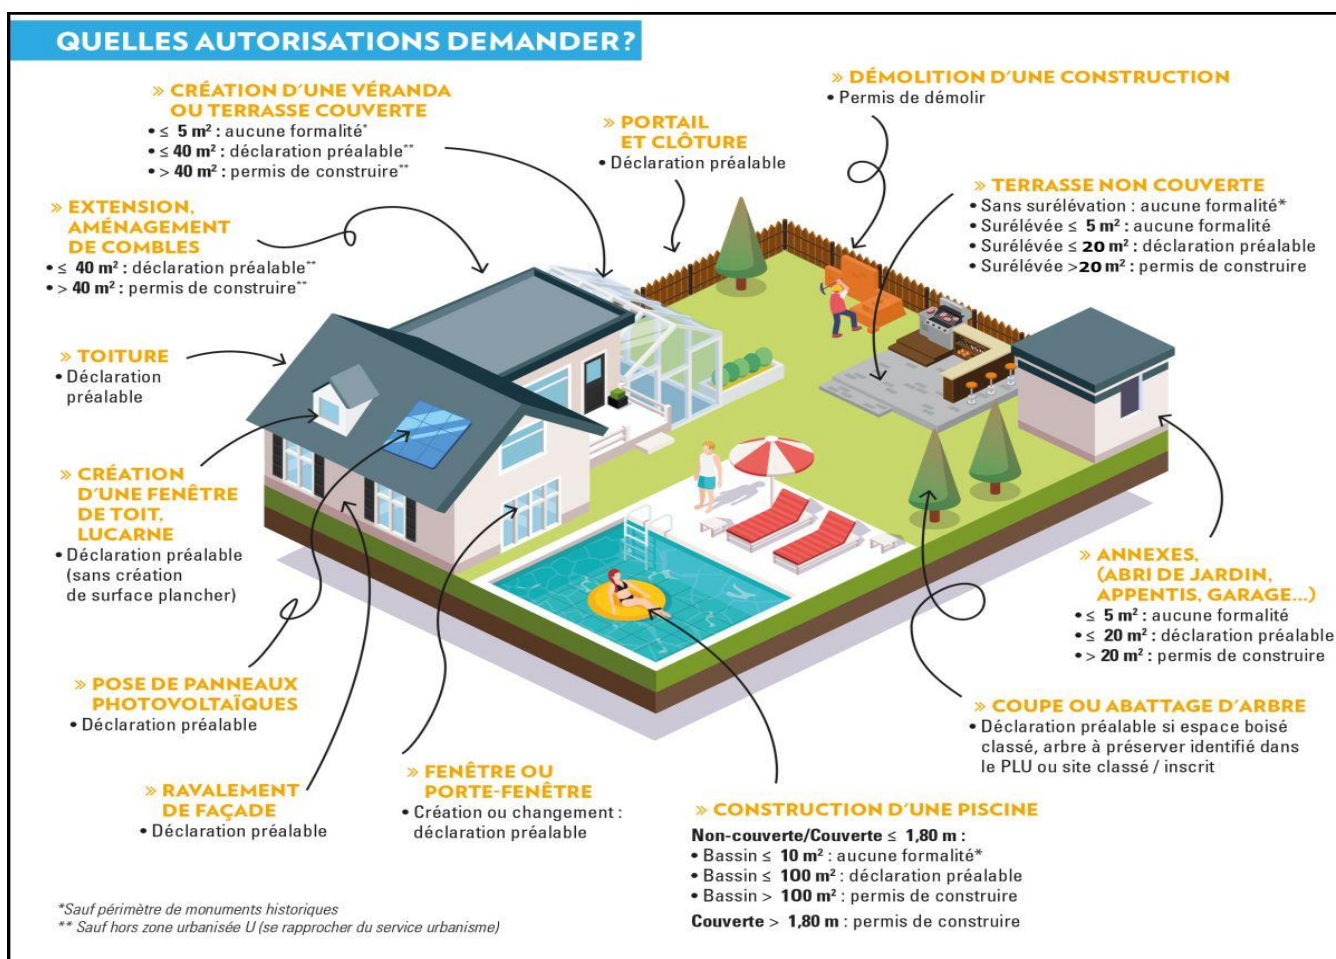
QUELLES AUTORISATIONS DEMANDER?

» CRÉATION D'UNE VÉRANDA OU TERRASSE COUVERTE
• ≤ 5 m² : aucune formalité*
• ≤ 40 m² : déclaration préalable**
• > 40 m² : permis de construire**

» EXTENSION, AMÉNAGEMENT DE COMBLES
• ≤ 40 m² : déclaration préalable**
• > 40 m² : permis de construire**

» TOITURE
• Déclaration préalable

» CRÉATION D'UNE FENÊTRE DE TOIT, LUCARNE
• Déclaration préalable (sans création de surface plancher)

» POSE DE PANNEAUX PHOTOVOLTAÏQUES
• Déclaration préalable

» RAVALEMENT DE FAÇADE
• Déclaration préalable

» PORTAIL ET CLÔTURE
• Déclaration préalable

» FENÊTRE OU PORTE-FENÊTRE
• Création ou changement : déclaration préalable

» DÉMOLITION D'UNE CONSTRUCTION
• Permis de démolir

» TERRASSE NON COUVERTE
• Sans surélévation : aucune formalité*
• Surélevée ≤ 5 m² : aucune formalité
• Surélevée ≤ 20 m² : déclaration préalable
• Surélevée >20 m² : permis de construire

» ANNEXES, (ABRI DE JARDIN, APPENTIS, GARAGE...)
• ≤ 5 m² : aucune formalité
• ≤ 20 m² : déclaration préalable
• > 20 m² : permis de construire

» COUPE OU ABATTAGE D'ARBRE
• Déclaration préalable si espace boisé classé, arbre à préserver identifié dans le PLU ou site classé / inscrit

» CONSTRUCTION D'UNE PISCINE
Non-couverte/Couverte ≤ 1,80 m :
• Bassin ≤ 10 m² : aucune formalité*
• Bassin ≤ 100 m² : déclaration préalable
• Bassin > 100 m² : permis de construire
Couverte > 1,80 m : permis de construire

*Sauf périmètre de monuments historiques
** Sauf hors zone urbanisée U (se rapprocher du service urbanisme)